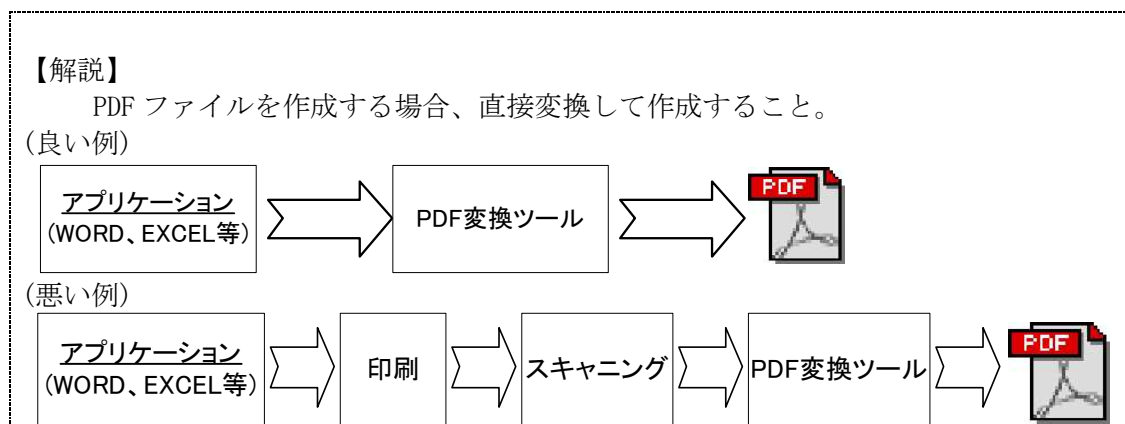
【解説】

PDF ファイルを作成する場合、直接変換して作成すること。

（良い例）

アプリケーション
（WORD、EXCEL等）

PDF変換ツール

PDF

（悪い例）

アプリケーション
（WORD、EXCEL等）

印刷

スキャニング

PDF変換ツール

PDF